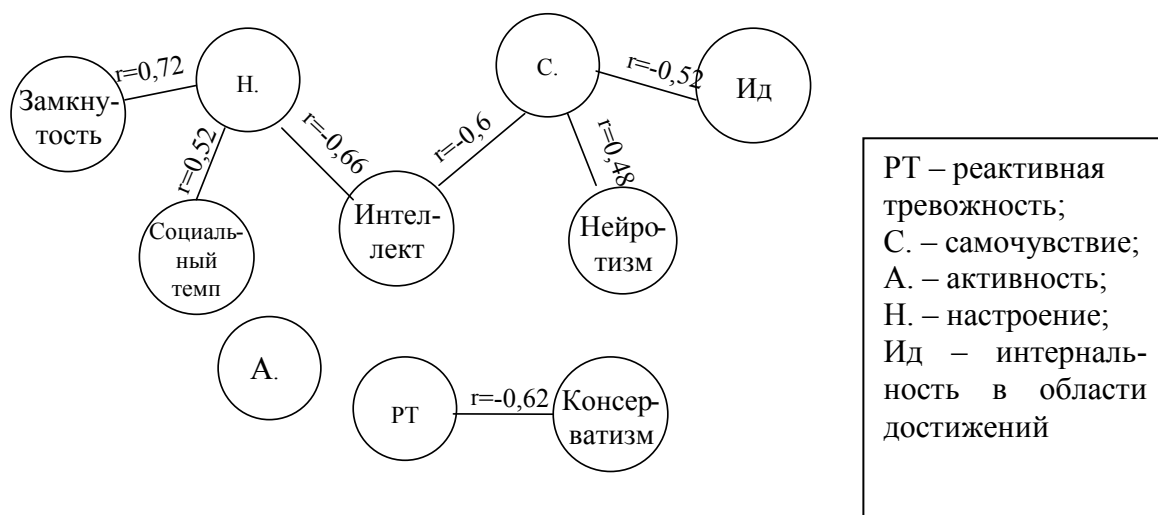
Замкнутость

r=0,72

Н.

r=0,52

Социальный темп

r=-0,66

Интеллект

r=-0,6

С.

r=-0,52

Ид

r=0,48

Нейротизм

А.

РТ

r=-0,62

Консерватизм

РТ – реактивная тревожность;
С. – самочувствие;
А. – активность;
Н. – настроение;
Ид – интернальность в области достижений